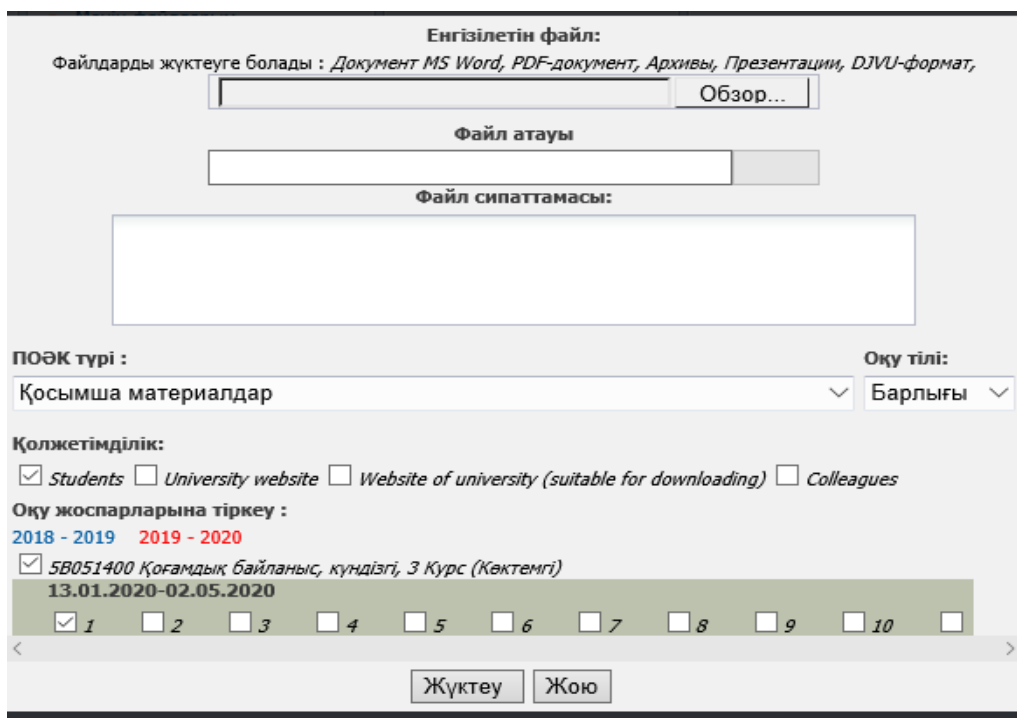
Енгізілетін файл:

Файлдарды жүктеугe болады : Документ MS Word, PDF-документ, Архивы, Презентации, DJVU-формат,

Обзор...

Файл атауы

Файл сипаттамасы:

ПОӘК түрі :

Қосымша материалдар

Оқу тілі:

Барлығы

Қолжетімділік:

☑ Students ☐ University website ☐ Website of university (suitable for downloading) ☐ Colleagues

Оқу жоспарларына тіркеу :

2018 - 2019 2019 - 2020

☑ 5B051400 Қоғамдық байланыс, күндізгі, 3 Курс (Көктемгі)

13.01.2020-02.05.2020

☑ 1 ☐ 2 ☐ 3 ☐ 4 ☐ 5 ☐ 6 ☐ 7 ☐ 8 ☐ 9 ☐ 10 ☐

Жүктеу Жою